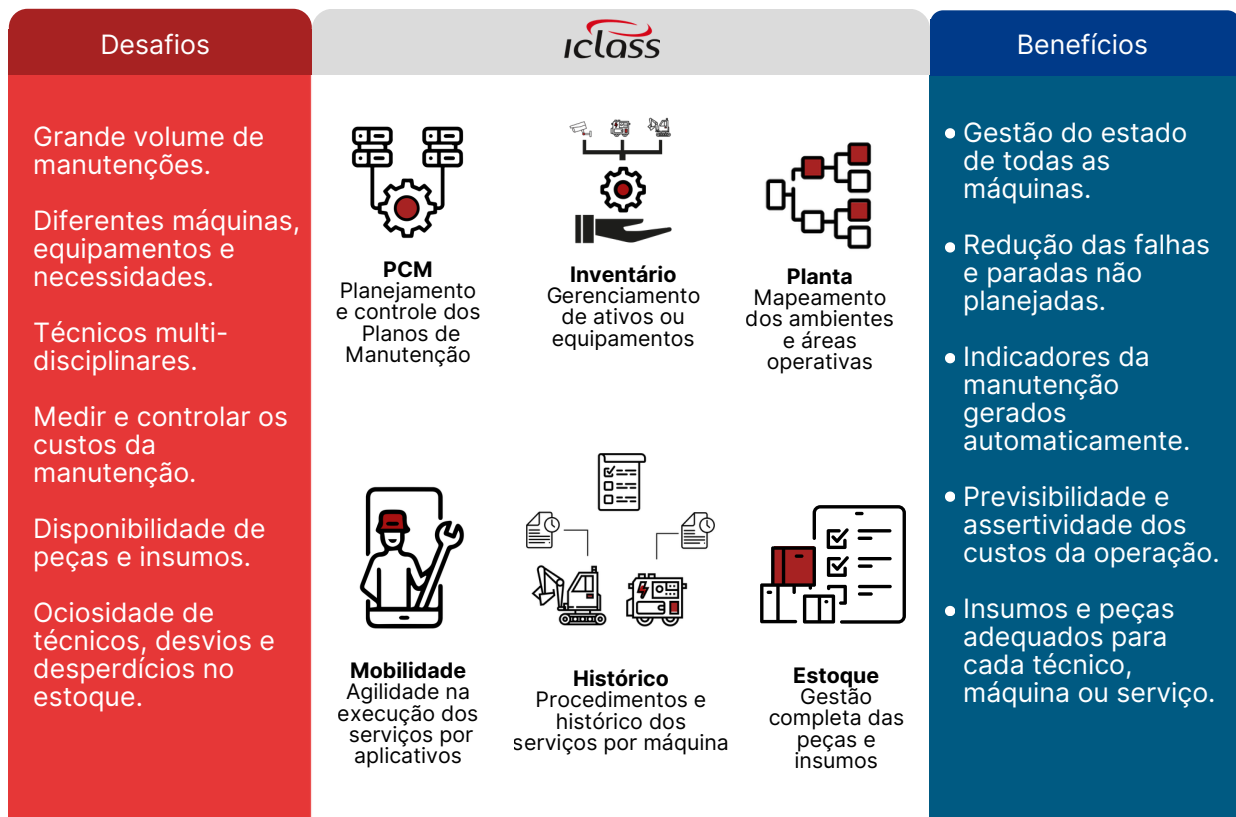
Desafios

iclass

Benefícios

Grande volume de manutenções.

Diferentes máquinas, equipamentos e necessidades.

Técnicos multidisciplinares.

Medir e controlar os custos da manutenção.

Disponibilidade de peças e insumos.

Ociosidade de técnicos, desvios e desperdícios no estoque.

**PCM**
Planejamento e controle dos Planos de Manutenção

**Inventário**
Gerenciamento de ativos ou equipamentos

**Planta**
Mapeamento dos ambientes e áreas operativas

**Mobilidade**
Agilidade na execução dos serviços por aplicativos

**Histórico**
Procedimentos e histórico dos serviços por máquina

**Estoque**
Gestão completa das peças e insumos

• Gestão do estado de todas as máquinas.

• Redução das falhas e paradas não planejadas.

• Indicadores da manutenção gerados automaticamente.

• Previsibilidade e assertividade dos custos da operação.

• Insumos e peças adequados para cada técnico, máquina ou serviço.